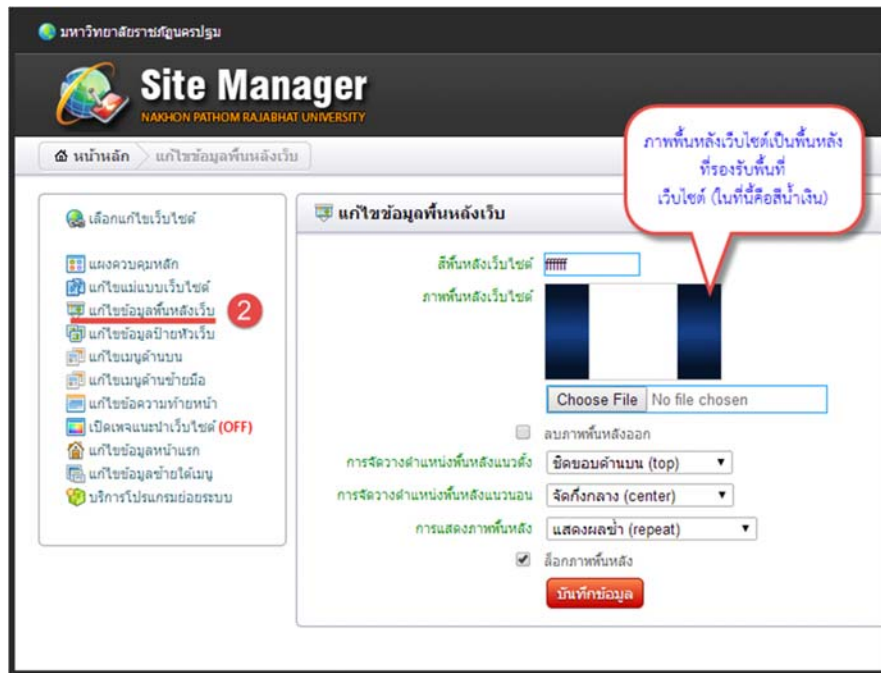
มหาวิทยาลัยราชภัฏนครปฐม

Site Manager
NAKHON PATHOM RAJABHAT UNIVERSITY

หน้าหลัก
แก้ไขข้อมูลพื้นหลังเว็บ

ภาพพื้นหลังเว็บไซต์เป็นพื้นหลังที่รองรับพื้นที่เว็บไซต์ (ในที่นี้คือสีน้ำเงิน)

เลือกแก้ไขเว็บไซต์

แผงควบคุมหลัก
แก้ไขแม่แบบเว็บไซต์
แก้ไขข้อมูลพื้นหลังเว็บ
2
แก้ไขข้อมูลป้ายหัวเว็บ
แก้ไขเมนูด้านบน
แก้ไขเมนูด้านซ้ายมือ
แก้ไขข้อความท้ายหน้า
เปิดเพจแนะนำเว็บไซต์ (OFF)
แก้ไขข้อมูลหน้าแรก
แก้ไขข้อมูลซ้ายใต้เมนู
บริการโปรแกรมย่อยระบบ

แก้ไขข้อมูลพื้นหลังเว็บ

สีพื้นหลังเว็บไซต์ ffffff
ภาพพื้นหลังเว็บไซต์
Choose File No file chosen
ลบภาพพื้นหลังออก
การจัดวางตำแหน่งพื้นหลังแนวตั้ง ชิดขอบด้านบน (top)
การจัดวางตำแหน่งพื้นหลังแนวนอน จัดกึ่งกลาง (center)
การแสดงภาพพื้นหลัง แสดงผลซ้ำ (repeat)
ล็อกภาพพื้นหลัง
บันทึกข้อมูล